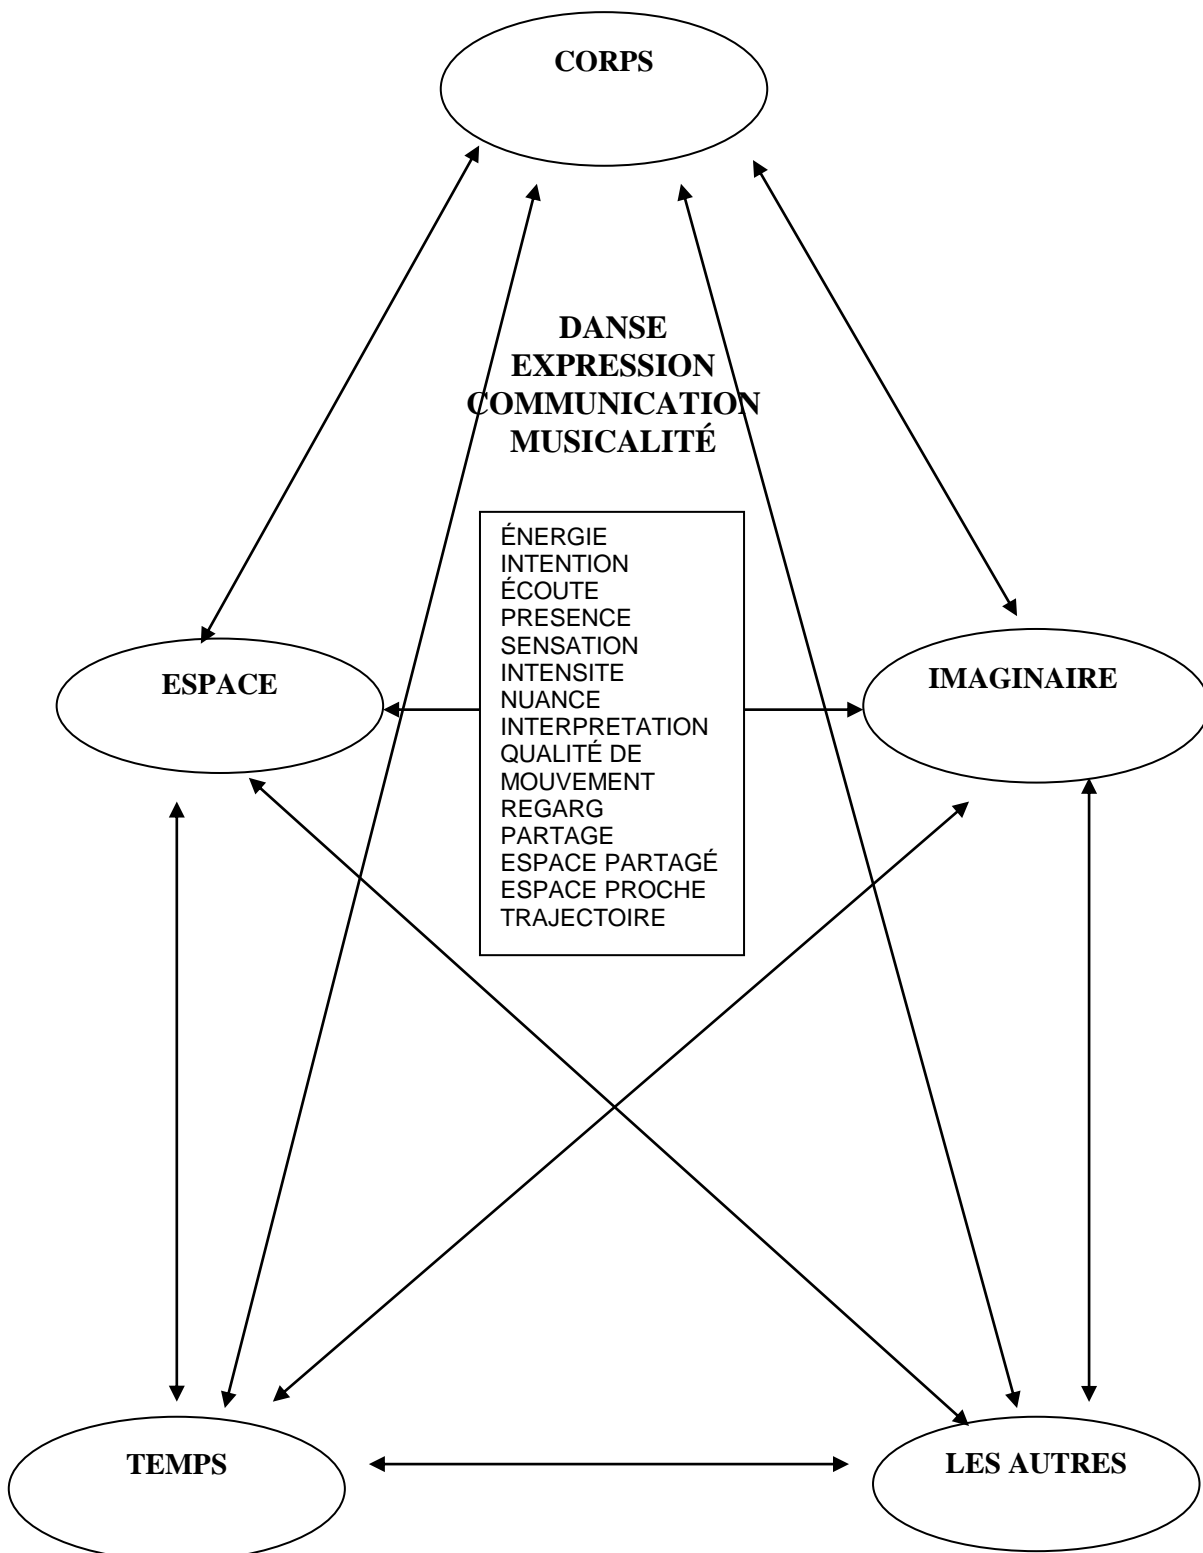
CORPS

DANSE
EXPRESSION
COMMUNICATION
MUSICALITÉ

ÉNERGIE
INTENTION
ÉCOUTE
PRESENCE
SENSATION
INTENSITE
NUANCE
INTERPRETATION
QUALITÉ DE MOUVEMENT
REGARG
PARTAGE
ESPACE PARTAGÉ
ESPACE PROCHE
TRAJECTOIRE

ESPACE

IMAGINAIRE

TEMPS

LES AUTRES